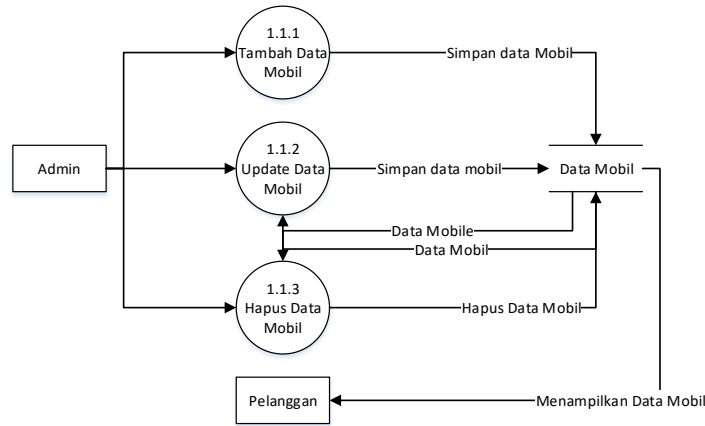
1.1.1
Tambah Data Mobil

Simpan data Mobil

Admin

1.1.2
Update Data Mobil

Simpan data mobil

Data Mobil

Data Mobile

Data Mobil

1.1.3
Hapus Data Mobil

Hapus Data Mobil

Pelanggan

Menampilkan Data Mobil